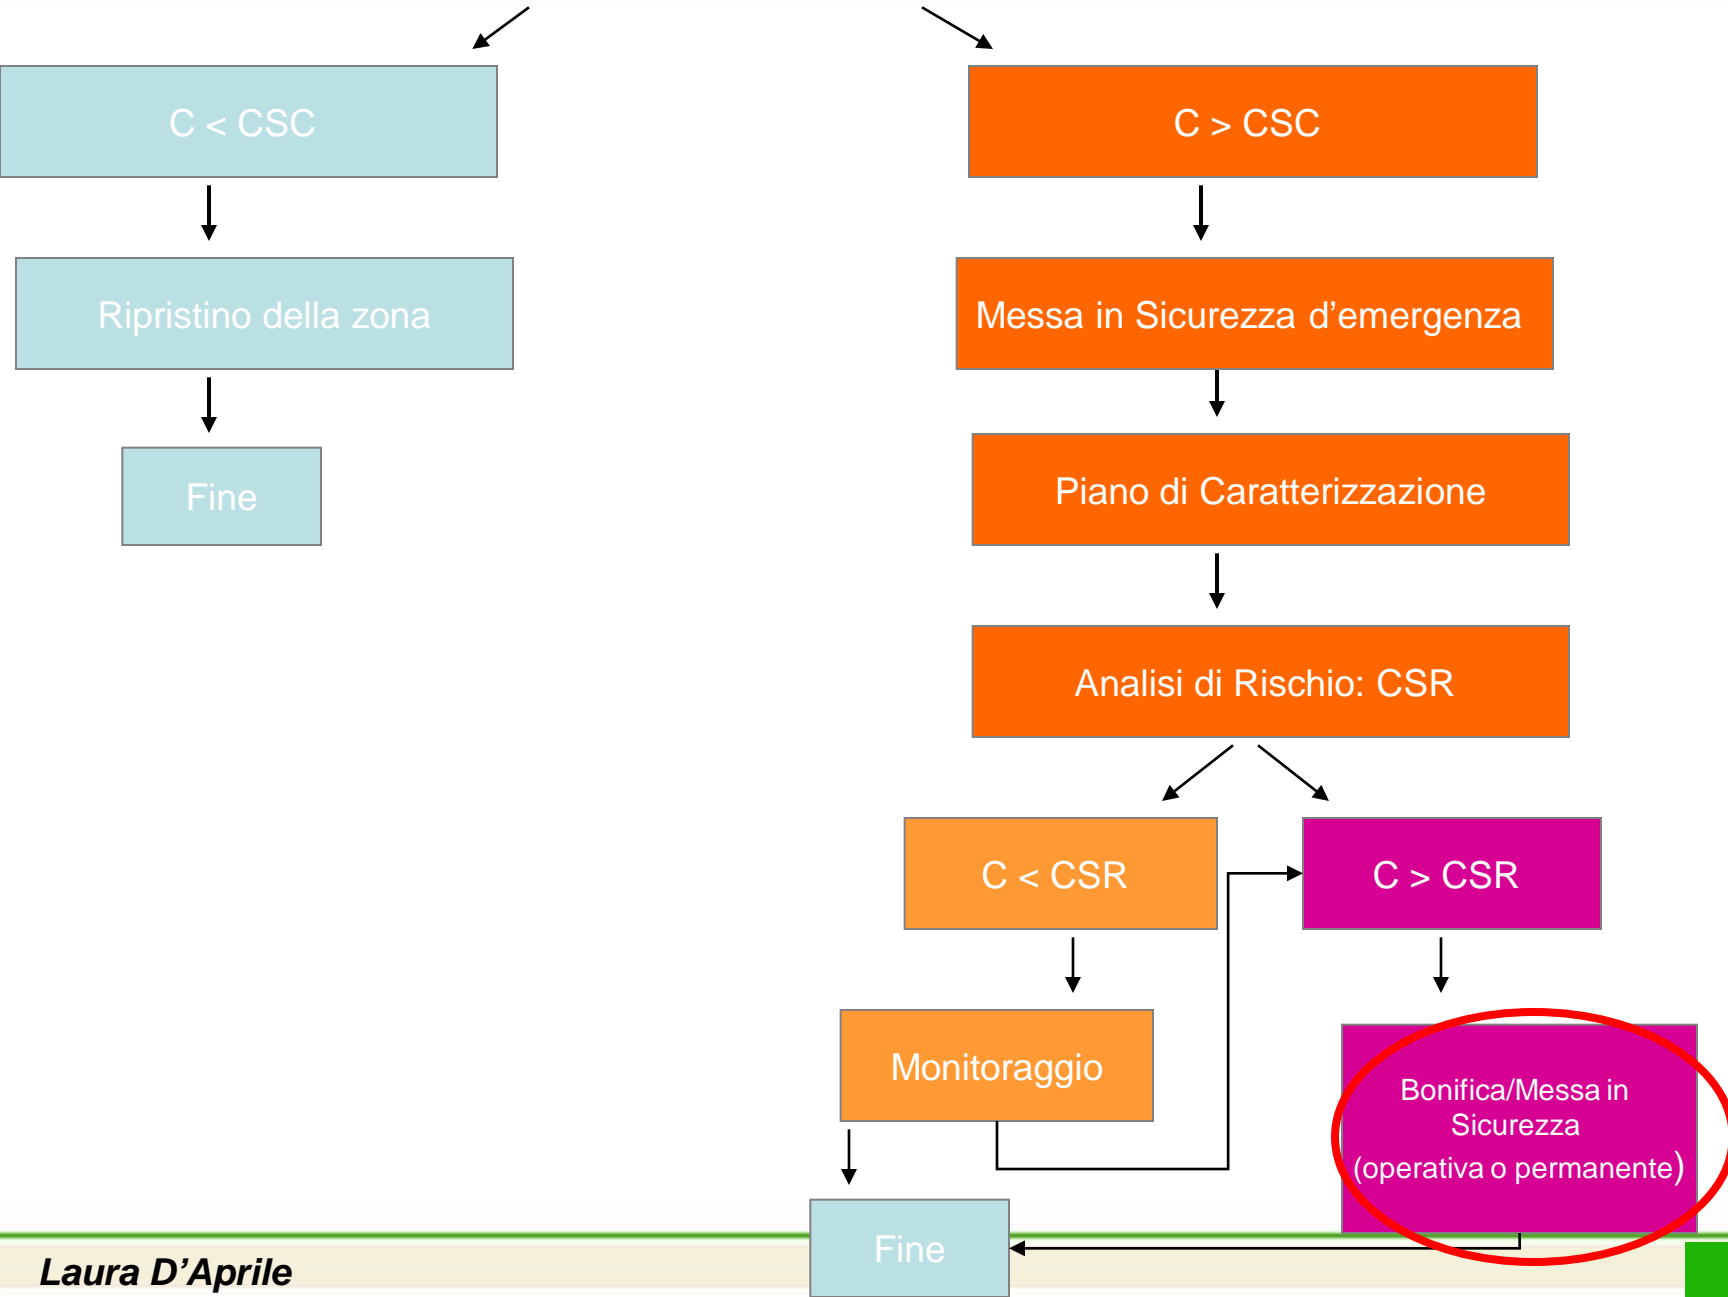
C < CSC

Ripristino della zona

Fine

C > CSC

Messa in Sicurezza d’emergenza

Piano di Caratterizzazione

Analisi di Rischio: CSR

C < CSR

C > CSR

Monitoraggio

Bonifica/Messa in Sicurezza (operativa o permanente)

Fine

Laura D’Aprile